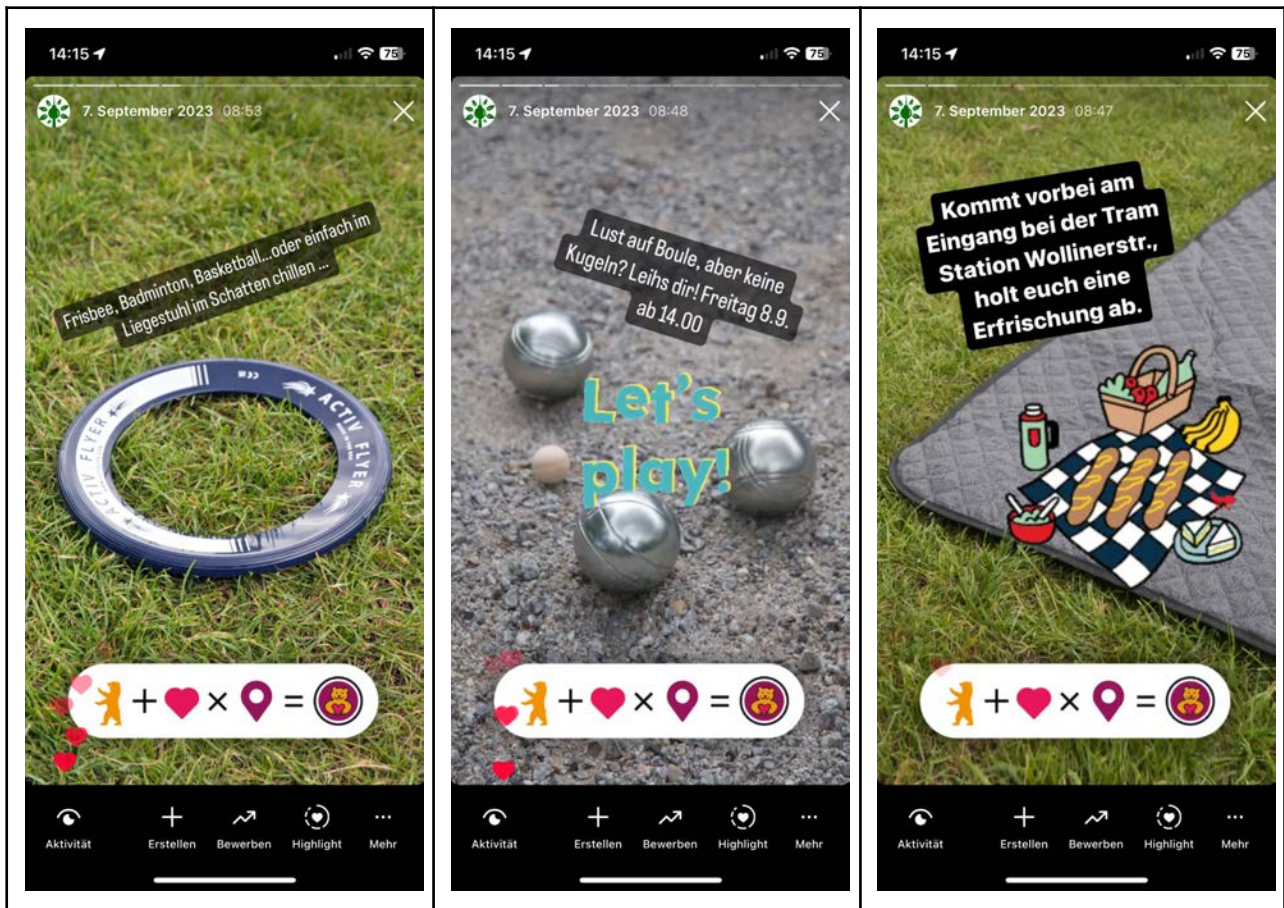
14:15

75

7. September 2023 08:53

Frisbee, Badminton, Basketball...oder einfach im Liegestuhl im Schatten chillen ...

ACTIV FLYER

ACTIV FLYER

+ × =

Aktivität Erstellen Bewerben Highlight Mehr

14:15

75

7. September 2023 08:48

Lust auf Boule, aber keine Kugeln? Leihs dir! Freitag 8.9. ab 14.00

Let's play!

+ × =

Aktivität Erstellen Bewerben Highlight Mehr

14:15

75

7. September 2023 08:47

Kommt vorbei am Eingang bei der Tram Station Wollinerstr., holt euch eine Erfrischung ab.

+ × =

Aktivität Erstellen Bewerben Highlight Mehr